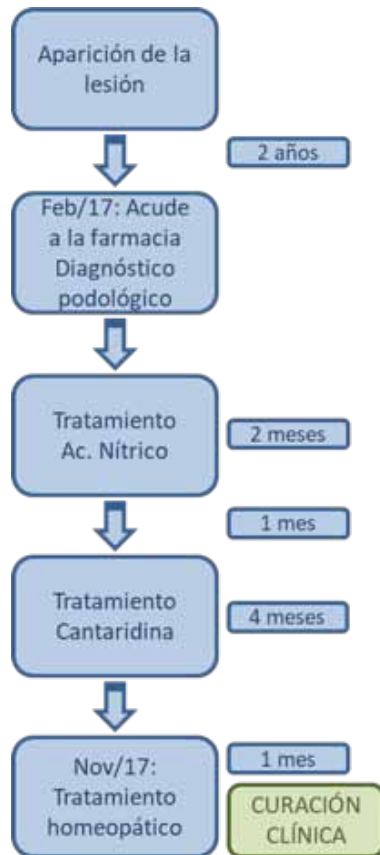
Aparición de la lesión

2 años

Feb/17: Acude a la farmacia Diagnóstico podológico

Tratamiento Ac. Nítrico

2 meses

1 mes

Tratamiento Cantaridina

4 meses

1 mes

Nov/17: Tratamiento homeopático

CURACIÓN CLÍNICA